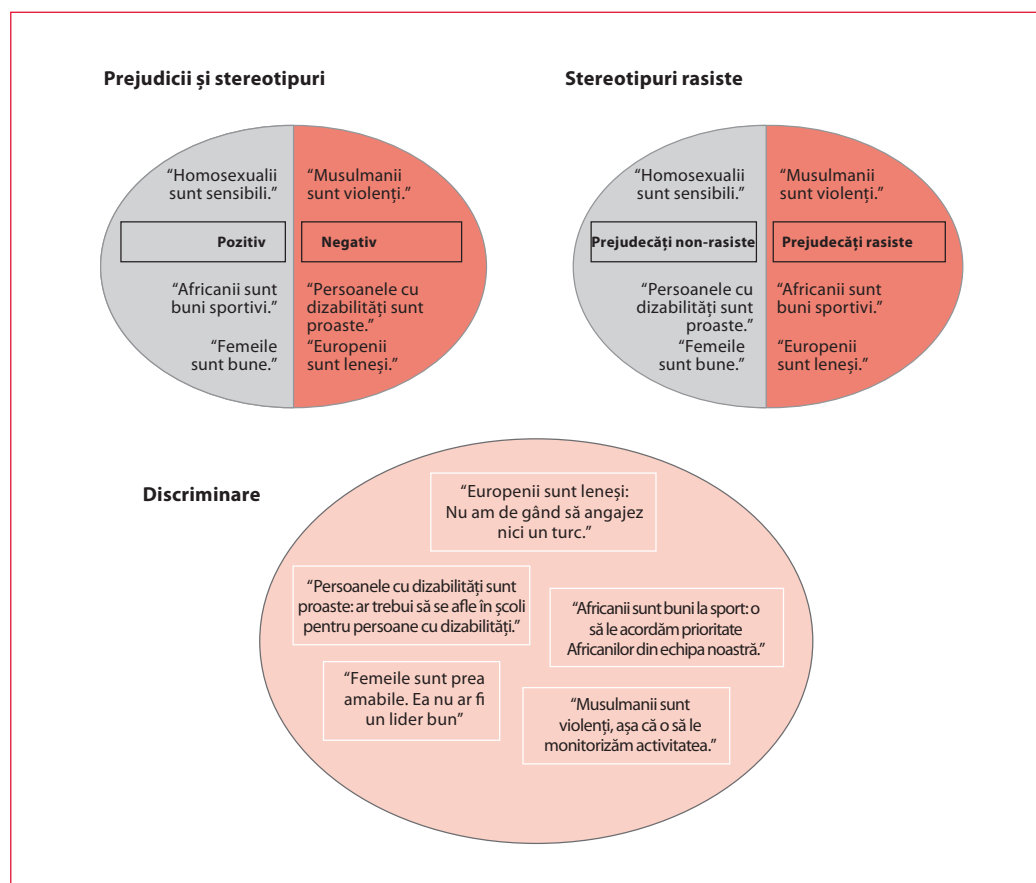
Prejudicii și stereotipuri

“Homosexualii sunt sensibili.”

“Musulmanii sunt violenți.”

Pozitiv

Negativ

“Africanii sunt buni sportivi.”

“Persoanele cu dizabilități sunt proaste.”

“Femeile sunt bune.”

“Europenii sunt leneși.”

Stereotipuri rasiste

“Homosexualii sunt sensibili.”

“Musulmanii sunt violenți.”

Prejudecăți non-rasiste

Prejudecăți rasiste

“Persoanele cu dizabilități sunt proaste.”

“Africanii sunt buni sportivi.”

“Femeile sunt bune.”

“Europenii sunt leneși.”

Discriminare

“Europenii sunt leneși: Nu am de gând să angajez nici un turc.”

“Persoanele cu dizabilități sunt proaste: ar trebui să se afle în școli pentru persoane cu dizabilități.”

“Africanii sunt buni la sport: o să le acordăm prioritate Africanilor din echipa noastră.”

“Femeile sunt prea amabile. Ea nu ar fi un lider bun”

“Musulmanii sunt violenți, așa că o să le monitorizăm activitatea.”